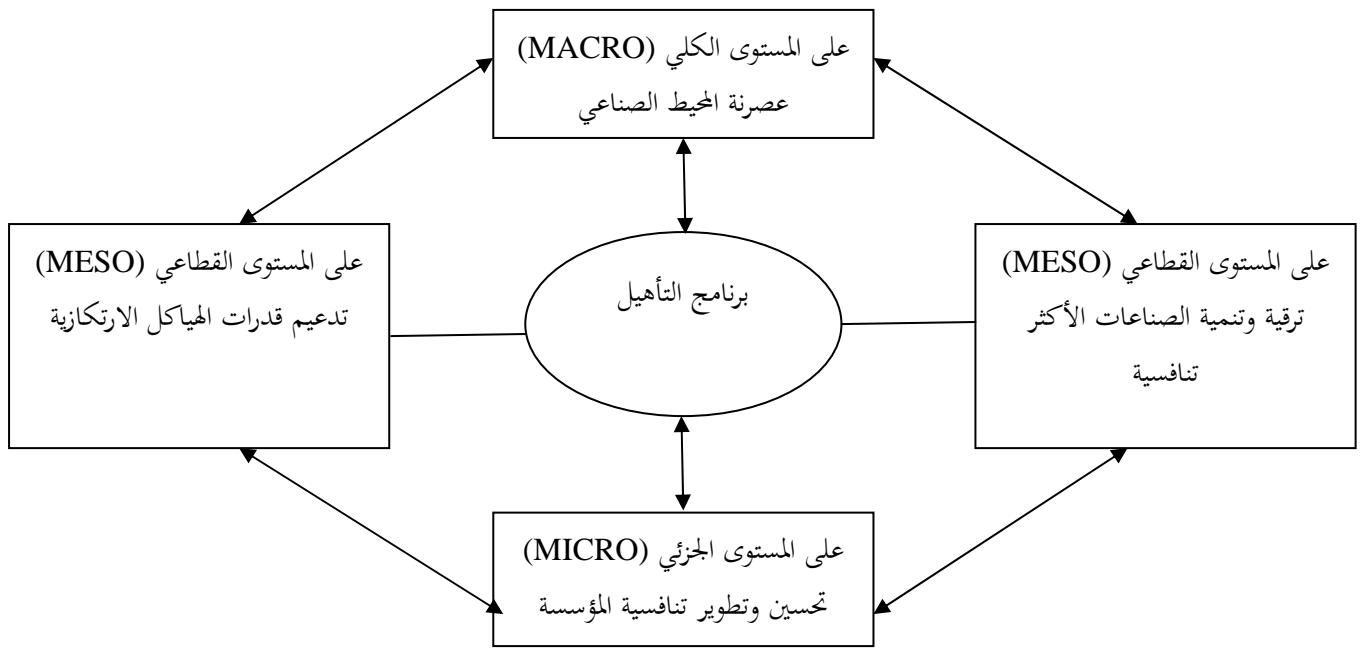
على المستوى الكلي (MACRO)
عصرنة المحيط الصناعي

على المستوى القطاعي (MESO)
ترقية وتنمية الصناعات الأكثر تنافسية

برنامج التأهيل

على المستوى القطاعي (MESO)
تدعيم قدرات الهياكل الارتكازية

على المستوى الجزئي (MICRO)
تحسين وتطوير تنافسية المؤسسة